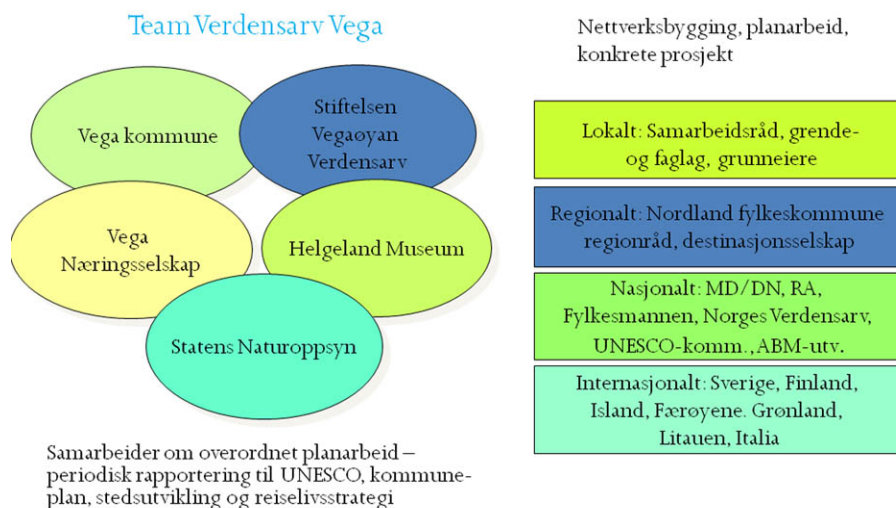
Team Verdensarv Vega

Vega kommune

Stiftelsen Vegaøyan Verdensarv

Vega Næringsselskap

Helgeland Museum

Statens Naturoppsyn

Samarbeider om overordnet planarbeid – periodisk rapportering til UNESCO, kommuneplan, stedsutvikling og reiselivsstrategi

Nettverksbygging, planarbeid, konkrete prosjekt

Lokalt: Samarbeidsråd, grende- og faglag, grunneiere

Regionalt: Nordland fylkeskommune regionråd, destinasjonsselskap

Nasjonalt: MD/DN, RA, Fylkesmannen, Norges Verdensarv, UNESCO-komm., ABM-utv.

Internasjonalt: Sverige, Finland, Island, Færøyene. Grønland, Litauen, Italia